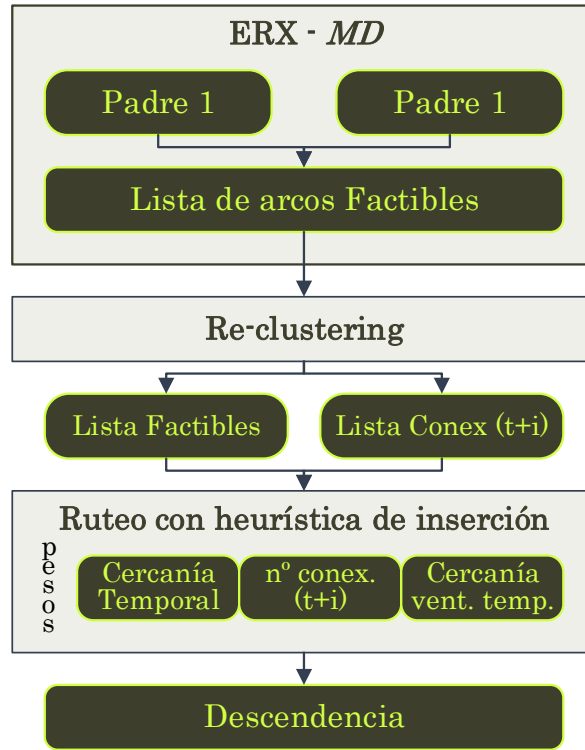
ERX - *MD*

Padre 1

Padre 1

Lista de arcos Factibles

Re-clustering

Lista Factibles

Lista Conex (t+i)

Ruteo con heurística de inserción

pesos

Cercanía Temporal

nº conex. (t+i)

Cercanía vent. temp.

Descendencia